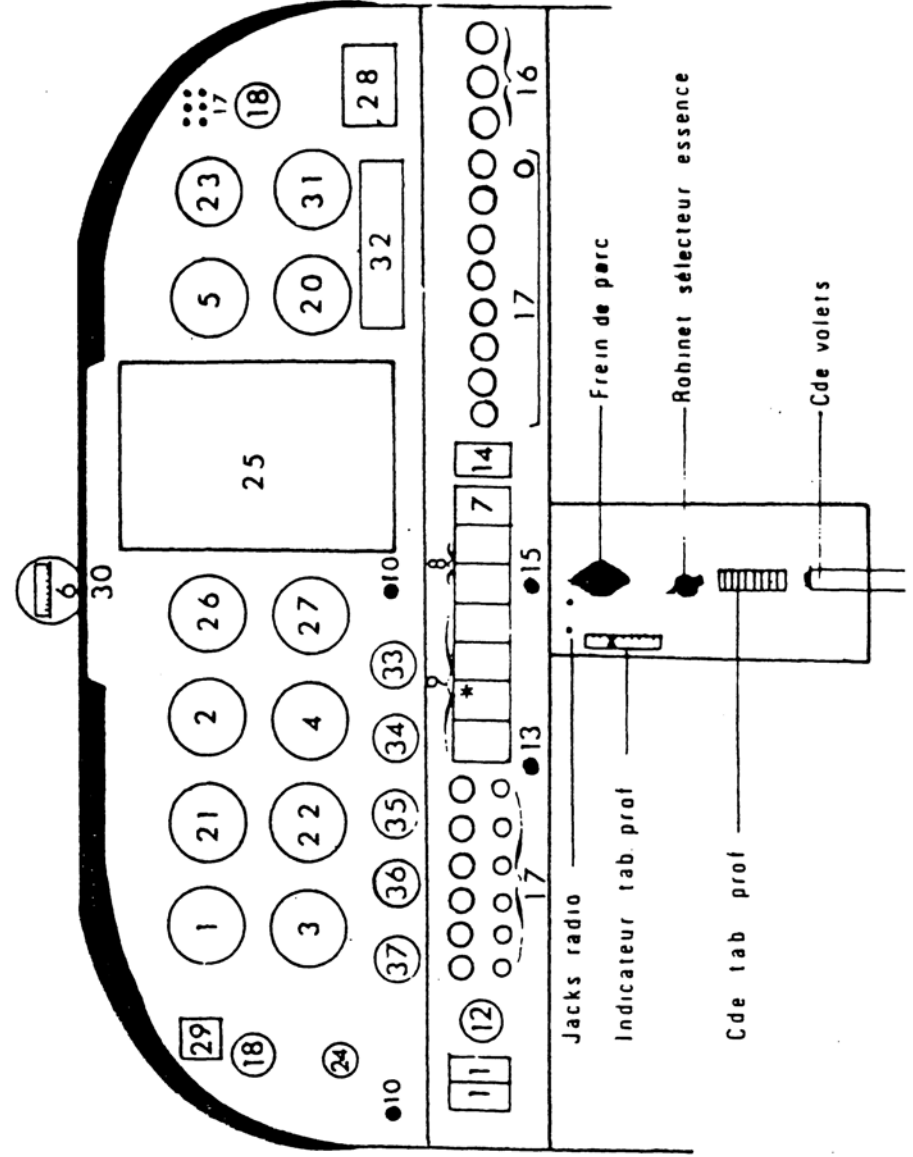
29
18
24
10
1
21
2
26
3
22
4
27
37
36
35
34
33
6
30
25
10
5
23
20
31
32
17
18
28
11
12
17
9
8
13
15
7
14
17
0
16
*
Jacks radio
Indicateur tab prof
Cde tab prof
Frein de parc
Robinet sélecteur essence
Cde volets